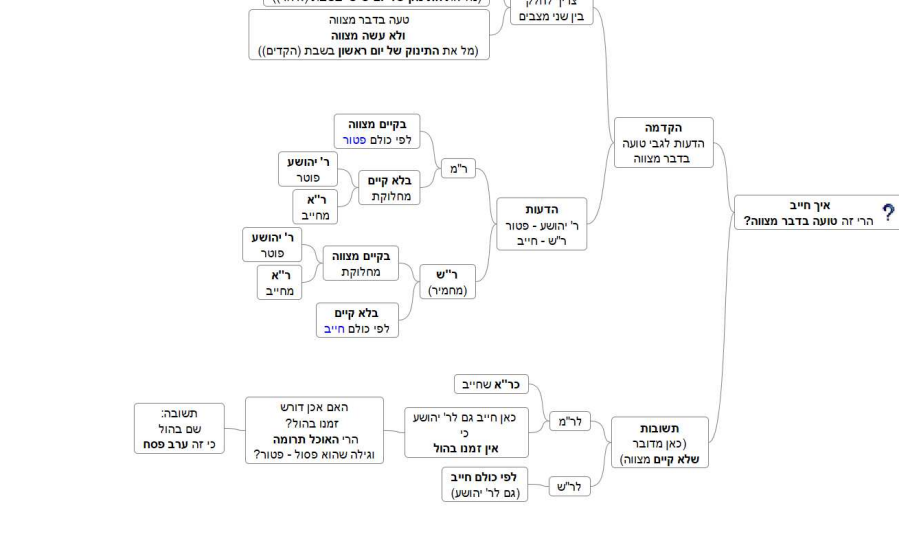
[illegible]
טעה בדבר מצווה
ולא עשה מצווה
(מל את התינוק של יום ראשון בשבת (הקדים))

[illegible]
בין שני מצבים

הקדמה
הדעות לגבי טועה
בדבר מצווה

איך חייב
הרי זה טועה בדבר מצווה?
?

הדעות
ר' יהושע - פטור
ר"ש - חייב

ר"מ

בקיים מצווה
לפי כולם פטור

בלא קיים
מחלוקת

ר' יהושע
פטור

ר"א
מחייב

ר"ש
(מחמיר)

בקיים מצווה
מחלוקת

ר' יהושע
פטור

ר"א
מחייב

בלא קיים
לפי כולם חייב

תשובות
(כאן מדובר
שלא קיים מצווה)

לר"מ

כר"א שחייב

כאן חייב גם לר' יהושע
כי
אין זמנו בהול

האם אכן דורש
זמנו בהול?
הרי האוכל תרומה
וגילה שהוא פסול - פטור?

תשובה:
שם בהול
כי זה ערב פסח

לר"ש

לפי כולם חייב
(גם לר' יהושע)